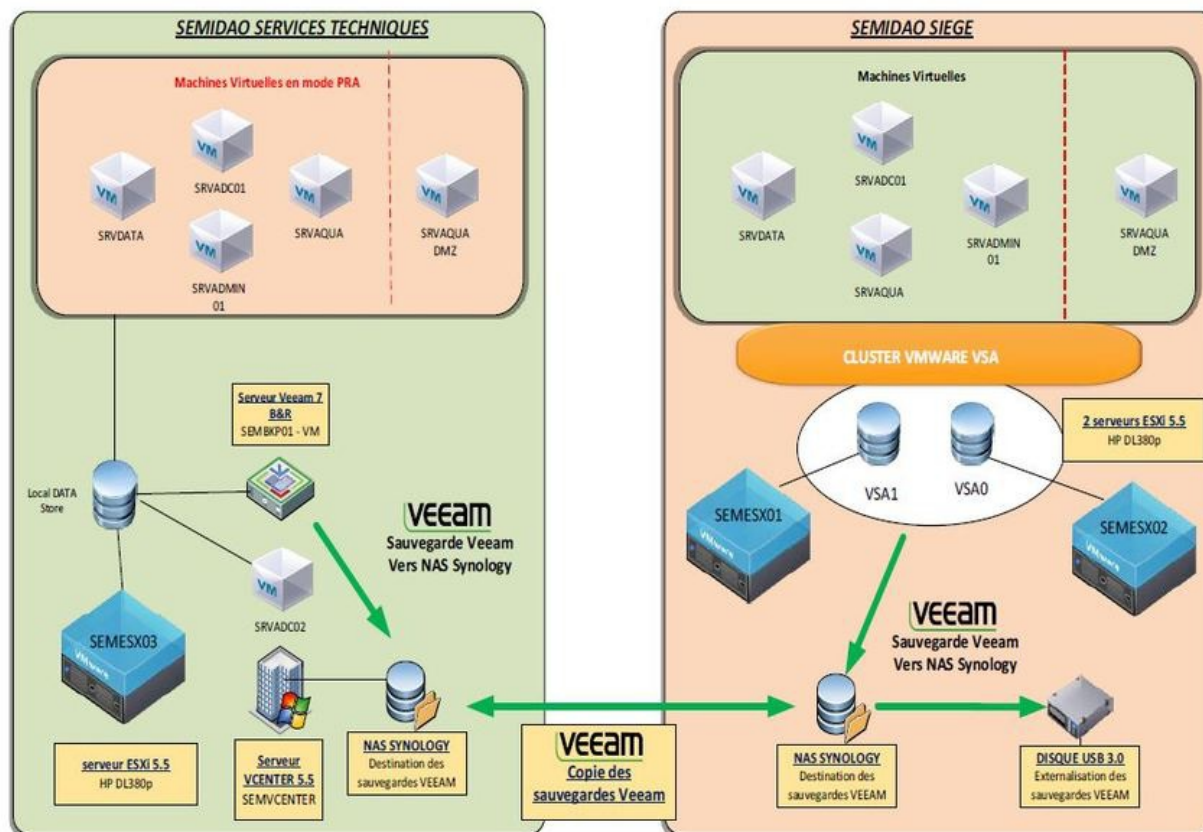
SEMIDAO SERVICES TECHNIQUES

Machines Virtuelles en mode PRA

VM SRVDATA

VM SRVADC01

VM SRVAQUA

VM SRVADMIN 01

VM SRVAQUA DMZ

Serveur Veeam 7 B&R
SEMBKP01 - VM

Local DATA Store

VM SRVADC02

VEEAM
Sauvegarde Veeam
Vers NAS Synology

SEMESX03
VMware

serveur ESXi 5.5
HP DL380p

Serveur VCENTER 5.5
SEMVCENTER

NAS SYNOLOGY
Destination des sauvegardes VEEAM

VEEAM
Copie des sauvegardes Veeam

SEMIDAO SIEGE

Machines Virtuelles

VM SRVDATA

VM SRVADC01

VM SRVADMIN 01

VM SRVAQUA

VM SRVAQUA DMZ

CLUSTER VMWARE VSA

VSA1

VSA0

2 serveurs ESXi 5.5
HP DL380p

SEMESX01
VMware

SEMESX02
VMware

VEEAM
Sauvegarde Veeam
Vers NAS Synology

NAS SYNOLOGY
Destination des sauvegardes VEEAM

DISQUE USB 3.0
Externalisation des sauvegardes VEEAM